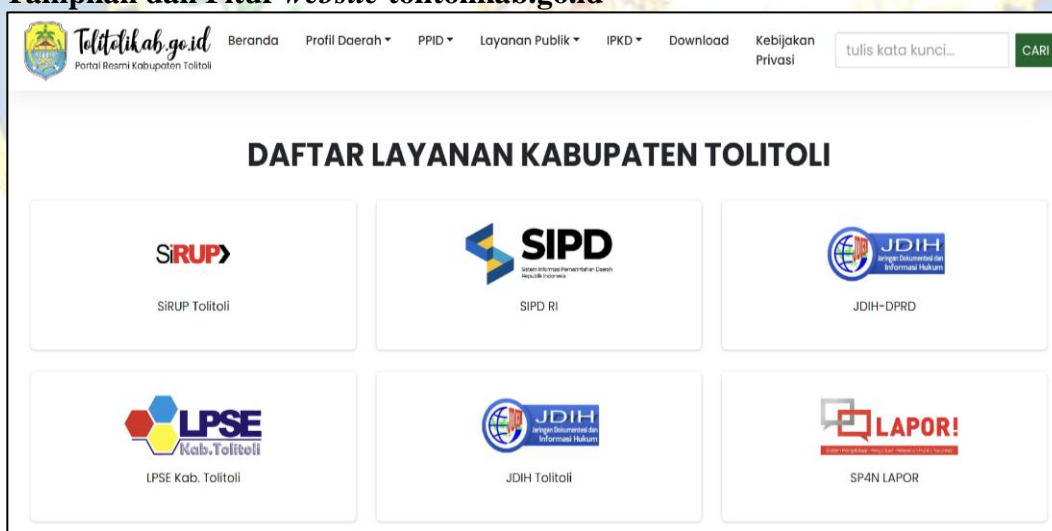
Tampilan dari Fitur website tolitolikab.go.id

Tolitolikab.go.id
Portal Resmi Kabupaten Tolitoli

Beranda Profil Daerah ▾ PPID ▾ Layanan Publik ▾ IPKD ▾ Download Kebijakan Privasi

tulis kata kunci... CARI

DAFTAR LAYANAN KABUPATEN TOLITOLI

SiRUP

SiRUP Tolitoli

SIPD
Sistem Informasi Pemerintahan Daerah Republik Indonesia

SIPD RI

JDIH
Jaringan Dokumentasi dan Informasi Hukum

JDIH-DPRD

LPSE
Kab.Tolitoli

LPSE Kab. Tolitoli

JDIH
Jaringan Dokumentasi dan Informasi Hukum

JDIH Tolitoli

LAPOR!
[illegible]

SP4N LAPOR